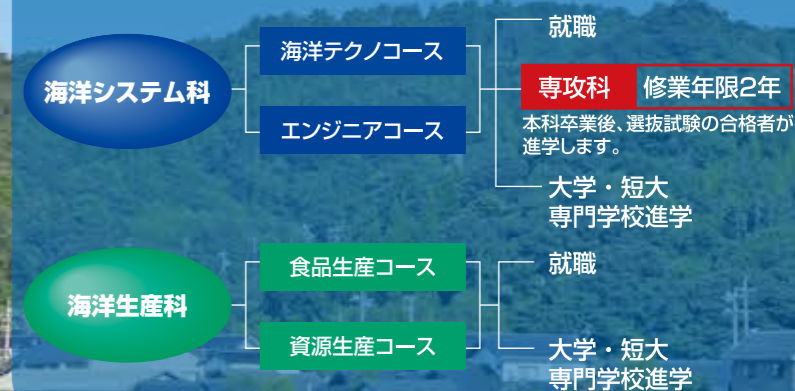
海洋システム科

海洋テクノコース

エンジニアコース

就職

専攻科　修業年限2年

本科卒業後、選抜試験の合格者が進学します。

大学・短大
専門学校進学

海洋生産科

食品生産コース

資源生産コース

就職

大学・短大
専門学校進学